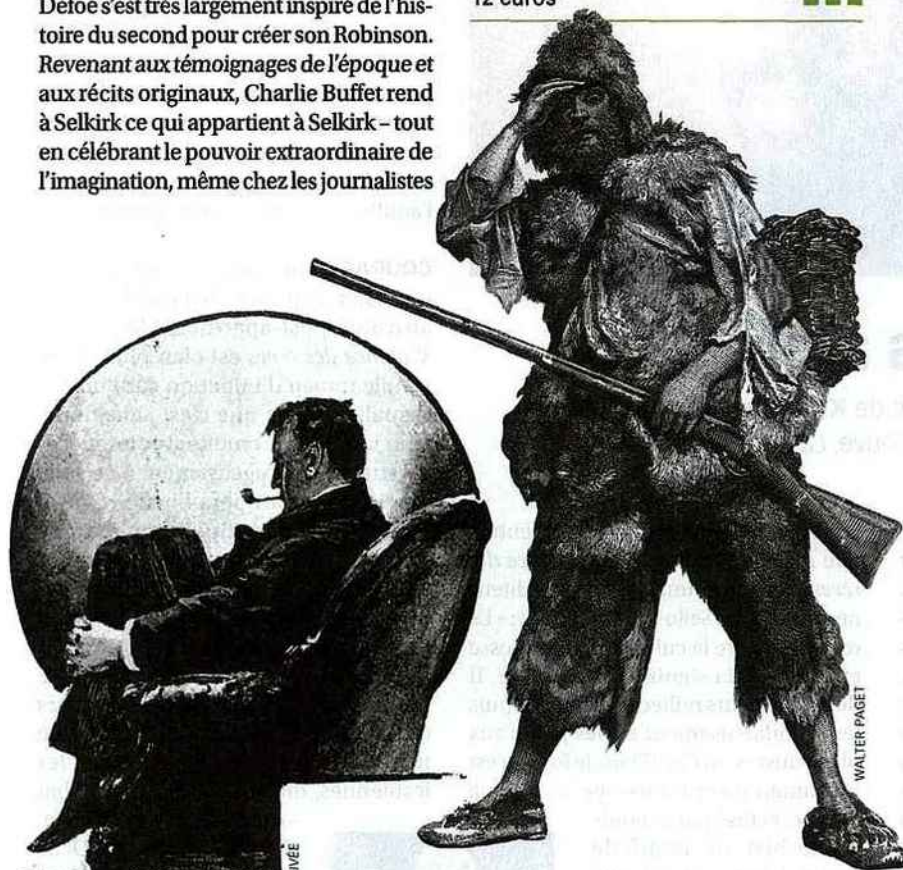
Defoe s'est très largement inspiré de l'histoire du second pour créer son Robinson. Revenant aux témoignages de l'époque et aux récits originaux, Charlie Buffet rend à Selkirk ce qui appartient à Selkirk – tout en célébrant le pouvoir extraordinaire de l'imagination, même chez les journalistes

12 euros

WALTER PAGET

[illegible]VÉE